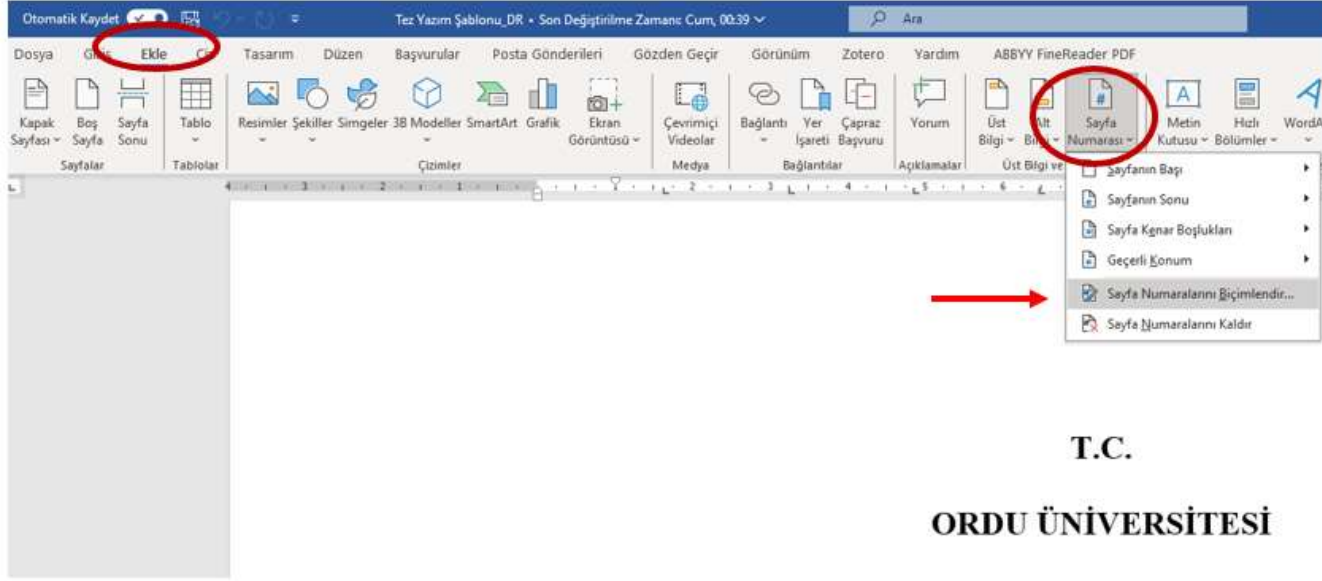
Otomatik Kaydet  Tez Yazım Şablonu_DR • Son Değiştirilme Zamanı: Cum, 00:39  Ara

Dosya  Giriş  Ekle  Çi  Tasarım  Düzen  Başvurular  Posta Gönderileri  Gözden Geçir  Görünüm  Zotero  Yardım  ABBYY FineReader PDF

Kapak Sayfası  Boş Sayfa  Sayfa Sonu  Sayfalar  Tablo  Tablolar  Resimler  Şekiller  Simgeler  3B Modeller  SmartArt  Grafik  Ekran Görüntüsü  Çizimler  Çevrimiçi Videolar  Medya  Bağlantı  Yer İşareti  Çapraz Başvuru  Bağlantılar  Yorum  Açıklamalar  Üst Bilgi  Alt Bilgi  Sayfa Numarası  Üst Bilgi ve  Metin Kutusu  Hızlı Bölümler  WordA

Sayfanın Başı
Sayfanın Sonu
Sayfa Kenar Boşlukları
Geçerli Konum
Sayfa Numaralarını Biçimlendir...
Sayfa Numaralarını Kaldır

T.C.

ORDU ÜNİVERSİTESİ